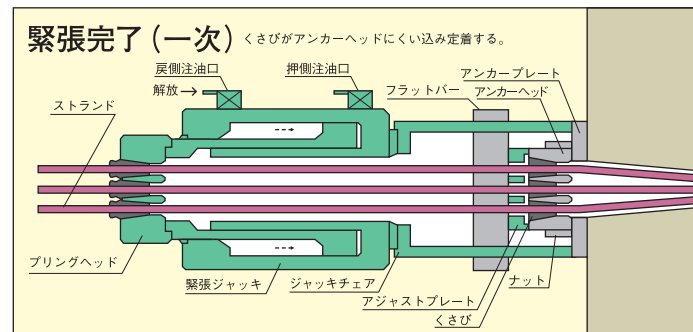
緊張完了（一次）くさびがアンカーヘッドにくい込み定着する。

戻側注油口

解放

押側注油口

フラットバー

アンカープレート

アンカーヘッド

ストランド

プリングヘッド

緊張ジャッキ

ジャッキチェア

アジャストプレート

くさび

ナット